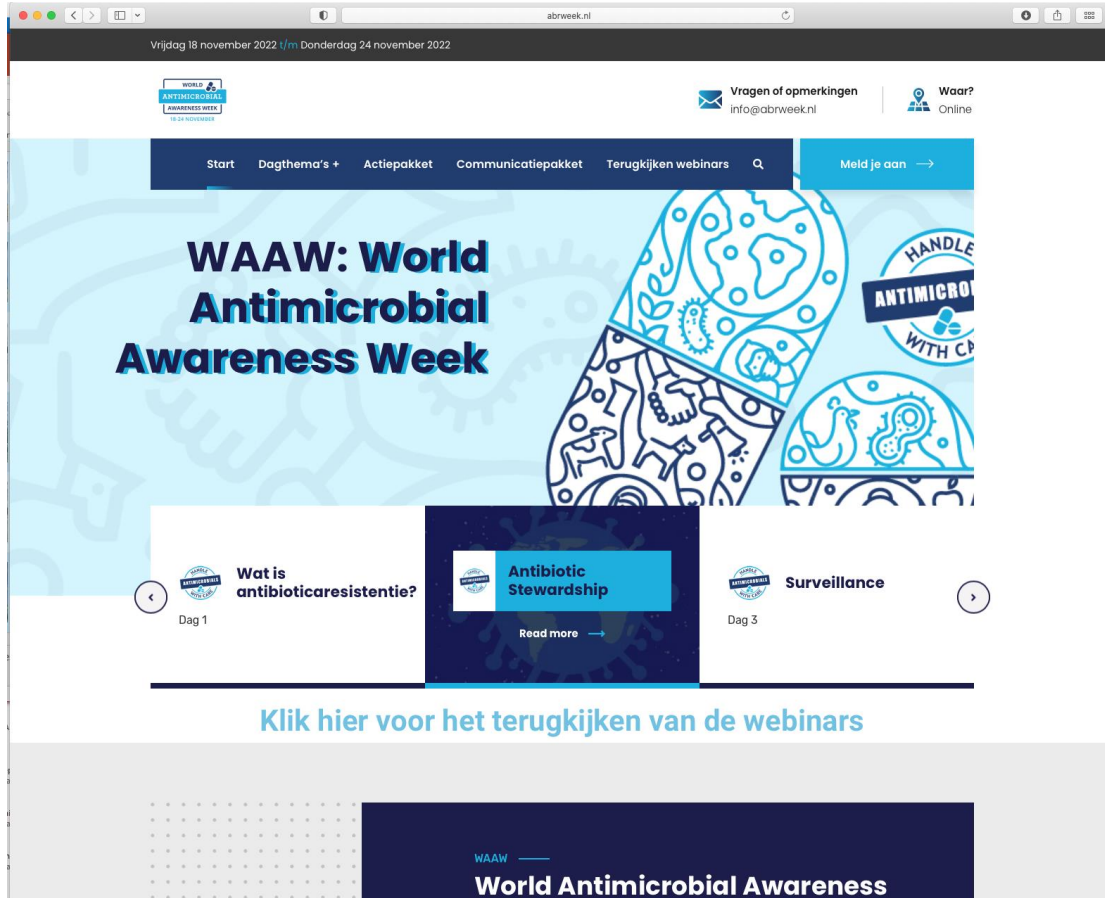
abrweek.nl

Vrijdag 18 november 2022 t/m Donderdag 24 november 2022

WORLD ANTIMICROBIAL AWARENESS WEEK 18-24 NOVEMBER

Vragen of opmerkingen
info@abrweek.nl

Waar?
Online

Start Dagthema's + Actiepakket Communicatiepakket Terugkijken webinars

Meld je aan

WAAW: World Antimicrobial Awareness Week

HANDLE ANTIMICRO WITH CA

Wat is antibioticaresistentie?
Dag 1

Antibiotic Stewardship
Read more

Surveillance
Dag 3

Klik hier voor het terugkijken van de webinars

WAAW

World Antimicrobial Awareness